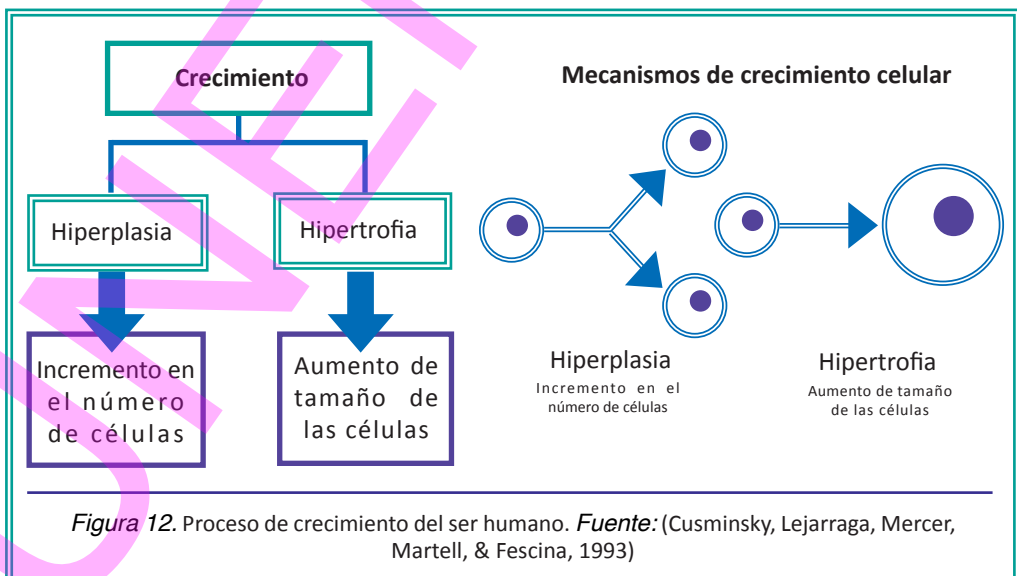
Crecimiento

Hiperplasia

Hipertrofia

Incremento en el número de células

Aumento de tamaño de las células

Mecanismos de crecimiento celular

Hiperplasia
Incremento en el número de células

Hipertrofia
Aumento de tamaño de las células

Figura 12. Proceso de crecimiento del ser humano. Fuente: (Cusminsky, Lejarraga, Mercer, Martell, & Fescina, 1993)